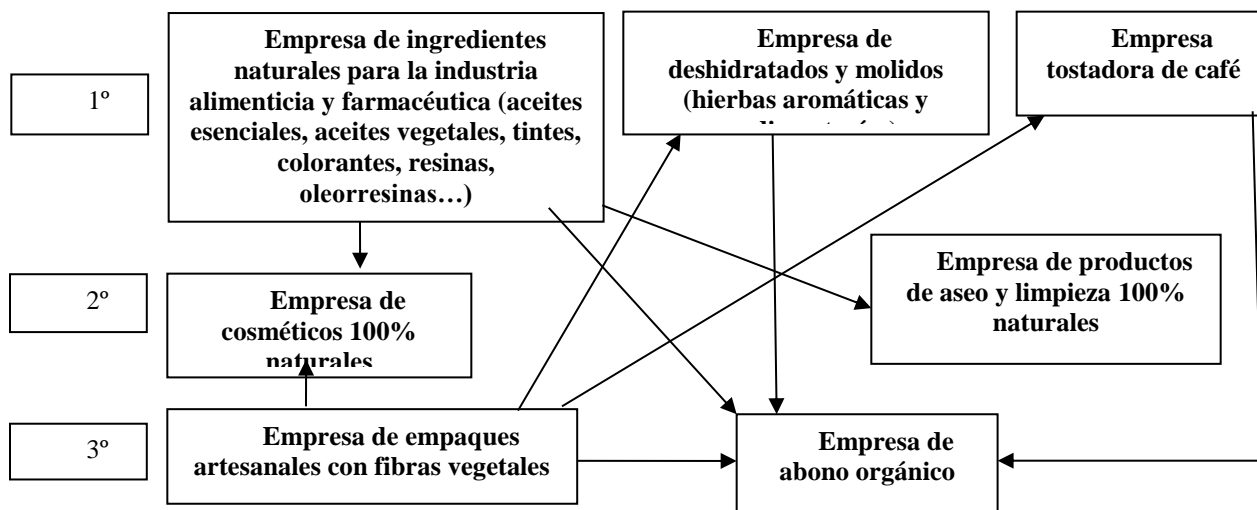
1º

Empresa de ingredientes naturales para la industria alimenticia y farmacéutica (aceites esenciales, aceites vegetales, tintes, colorantes, resinas, oleorresinas…)

Empresa de deshidratados y molidos (hierbas aromáticas y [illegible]

Empresa tostadora de café

2º

Empresa de cosméticos 100% naturales

Empresa de productos de aseo y limpieza 100% naturales

3º

Empresa de empaques artesanales con fibras vegetales

Empresa de abono orgánico